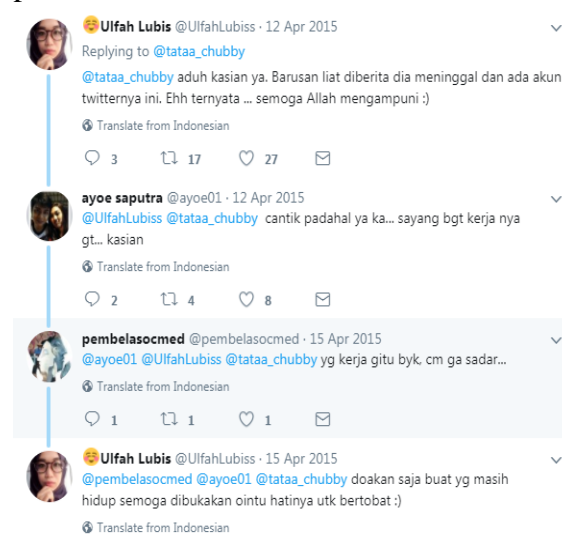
☺Ulfah Lubis @UlfahLubiss · 12 Apr 2015
Replying to @tataa_chubby
@tataa_chubby aduh kasian ya. Barusan liat diberita dia meninggal dan ada akun twitternya ini. Ehh ternyata ... semoga Allah mengampuni :)
Translate from Indonesian
3 17 27

ayoe saputra @ayoe01 · 12 Apr 2015
@UlfahLubiss @tataa_chubby cantik padahal ya ka... sayang bgt kerja nya gt... kasian
Translate from Indonesian
2 4 8

pembelasocmed @pembelasocmed · 15 Apr 2015
@ayoe01 @UlfahLubiss @tataa_chubby yg kerja gitu byk, cm ga sadar...
Translate from Indonesian
1 1 1

☺Ulfah Lubis @UlfahLubiss · 15 Apr 2015
@pembelasocmed @ayoe01 @tataa_chubby doakan saja buat yg masih hidup semoga dibukakan pintu hatinya utk bertobat :)
Translate from Indonesian